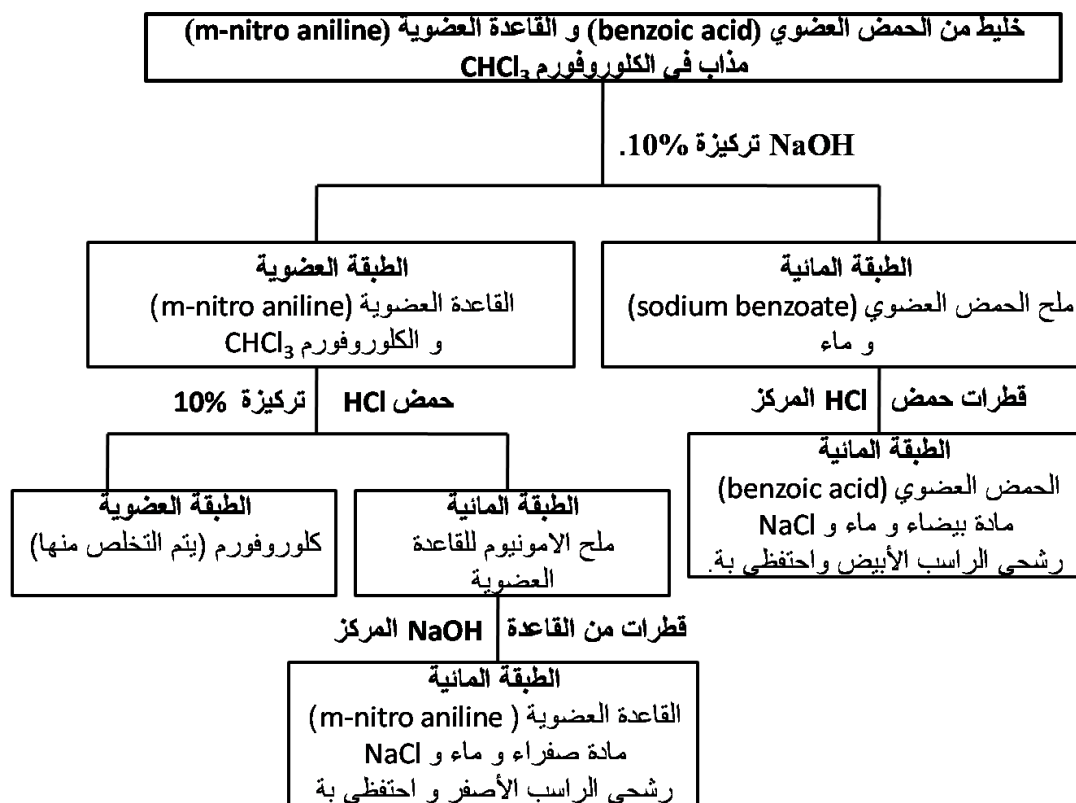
خليط من الحمض العضوي (benzoic acid) و القاعدة العضوية (m-nitro aniline) مذاب في الكلوروفورم $CHCl_3$

NaOH تركيزة 10%.

الطبقة العضوية
القاعدة العضوية (m-nitro aniline)
و الكلوروفورم $CHCl_3$

الطبقة المائية
ملح الحمض العضوي (sodium benzoate)
و ماء

حمض HCl تركيزة 10%

قطرات حمض HCl المركز

الطبقة المائية
الحمض العضوي (benzoic acid)
مادة بيضاء و ماء و NaCl
رشحي الراسب الأبيض واحتفظي بة.

الطبقة العضوية
كلوروفورم (يتم التخلص منها)

الطبقة المائية
ملح الامونيوم للقاعدة العضوية

قطرات من القاعدة NaOH المركز

الطبقة المائية
القاعدة العضوية ( m-nitro aniline)
مادة صفراء و ماء و NaCl
رشحي الراسب الأصفر و احتفظي بة